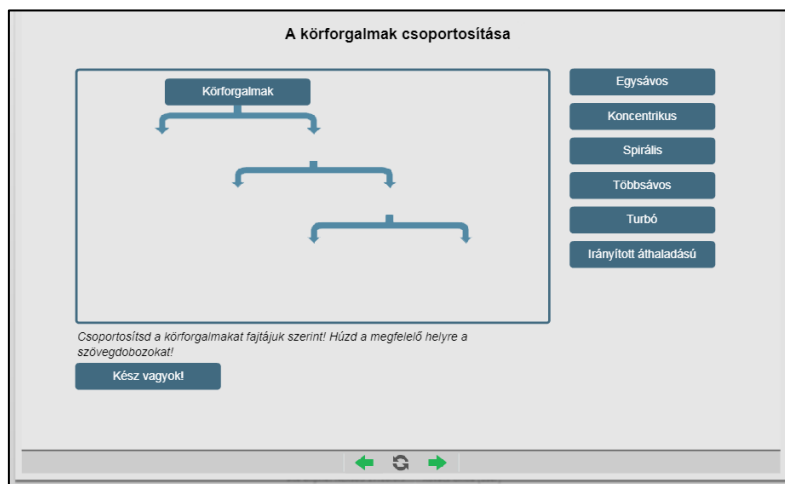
A körforgalmak csoportosítása

Körforgalmak

Egysávos

Koncentrikus

Spirális

Többsávos

Turbó

Irányított áthaladású

Csoportosítsd a körforgalmakat fajtájuk szerint! Húzd a megfelelő helyre a szövegdobozokat!

Kész vagyok!